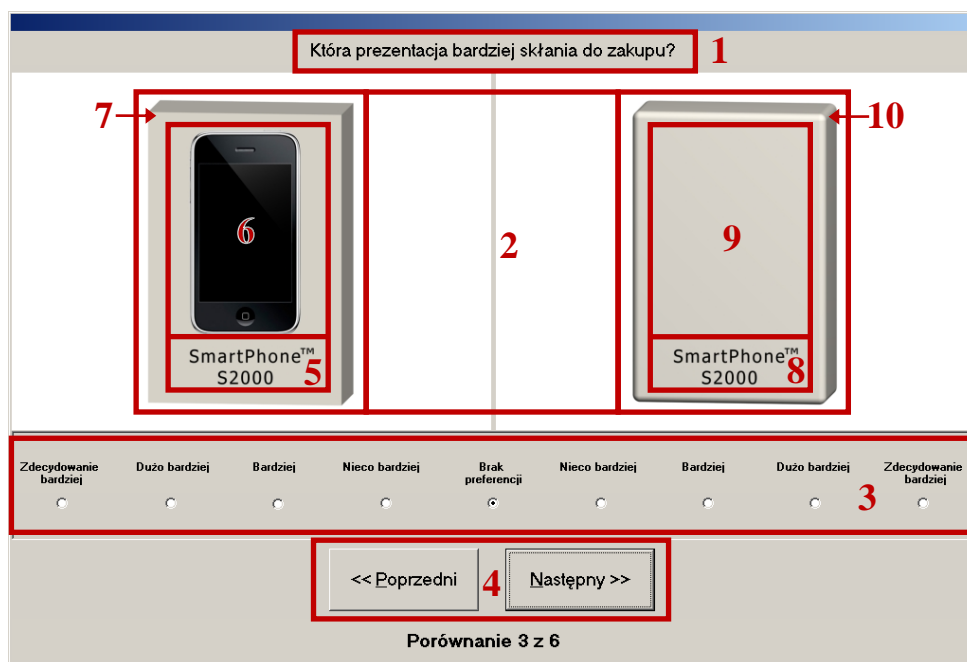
Która prezentacja bardziej skłania do zakupu? 1

7

6

SmartPhone™ S2000 5

2

10

9

SmartPhone™ S2000 8

Zdecydowanie bardziej

Dużo bardziej

Bardziej

Nieco bardziej

Brak preferencji

Nieco bardziej

Bardziej

Dużo bardziej

Zdecydowanie bardziej

3

<< Poprzedni

4

Następny >>

Porównanie 3 z 6